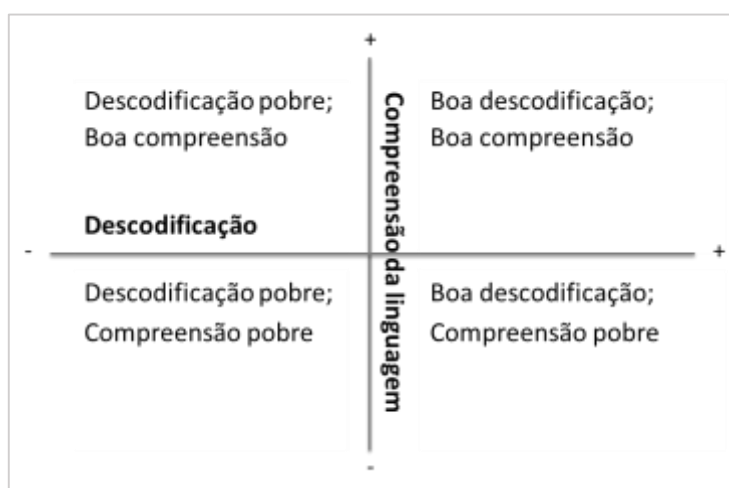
+

Descodificação pobre;
Boa compreensão

Compreensão da linguagem

Boa descodificação;
Boa compreensão

Descodificação

-

+

Descodificação pobre;
Compreensão pobre

Boa descodificação;
Compreensão pobre

-